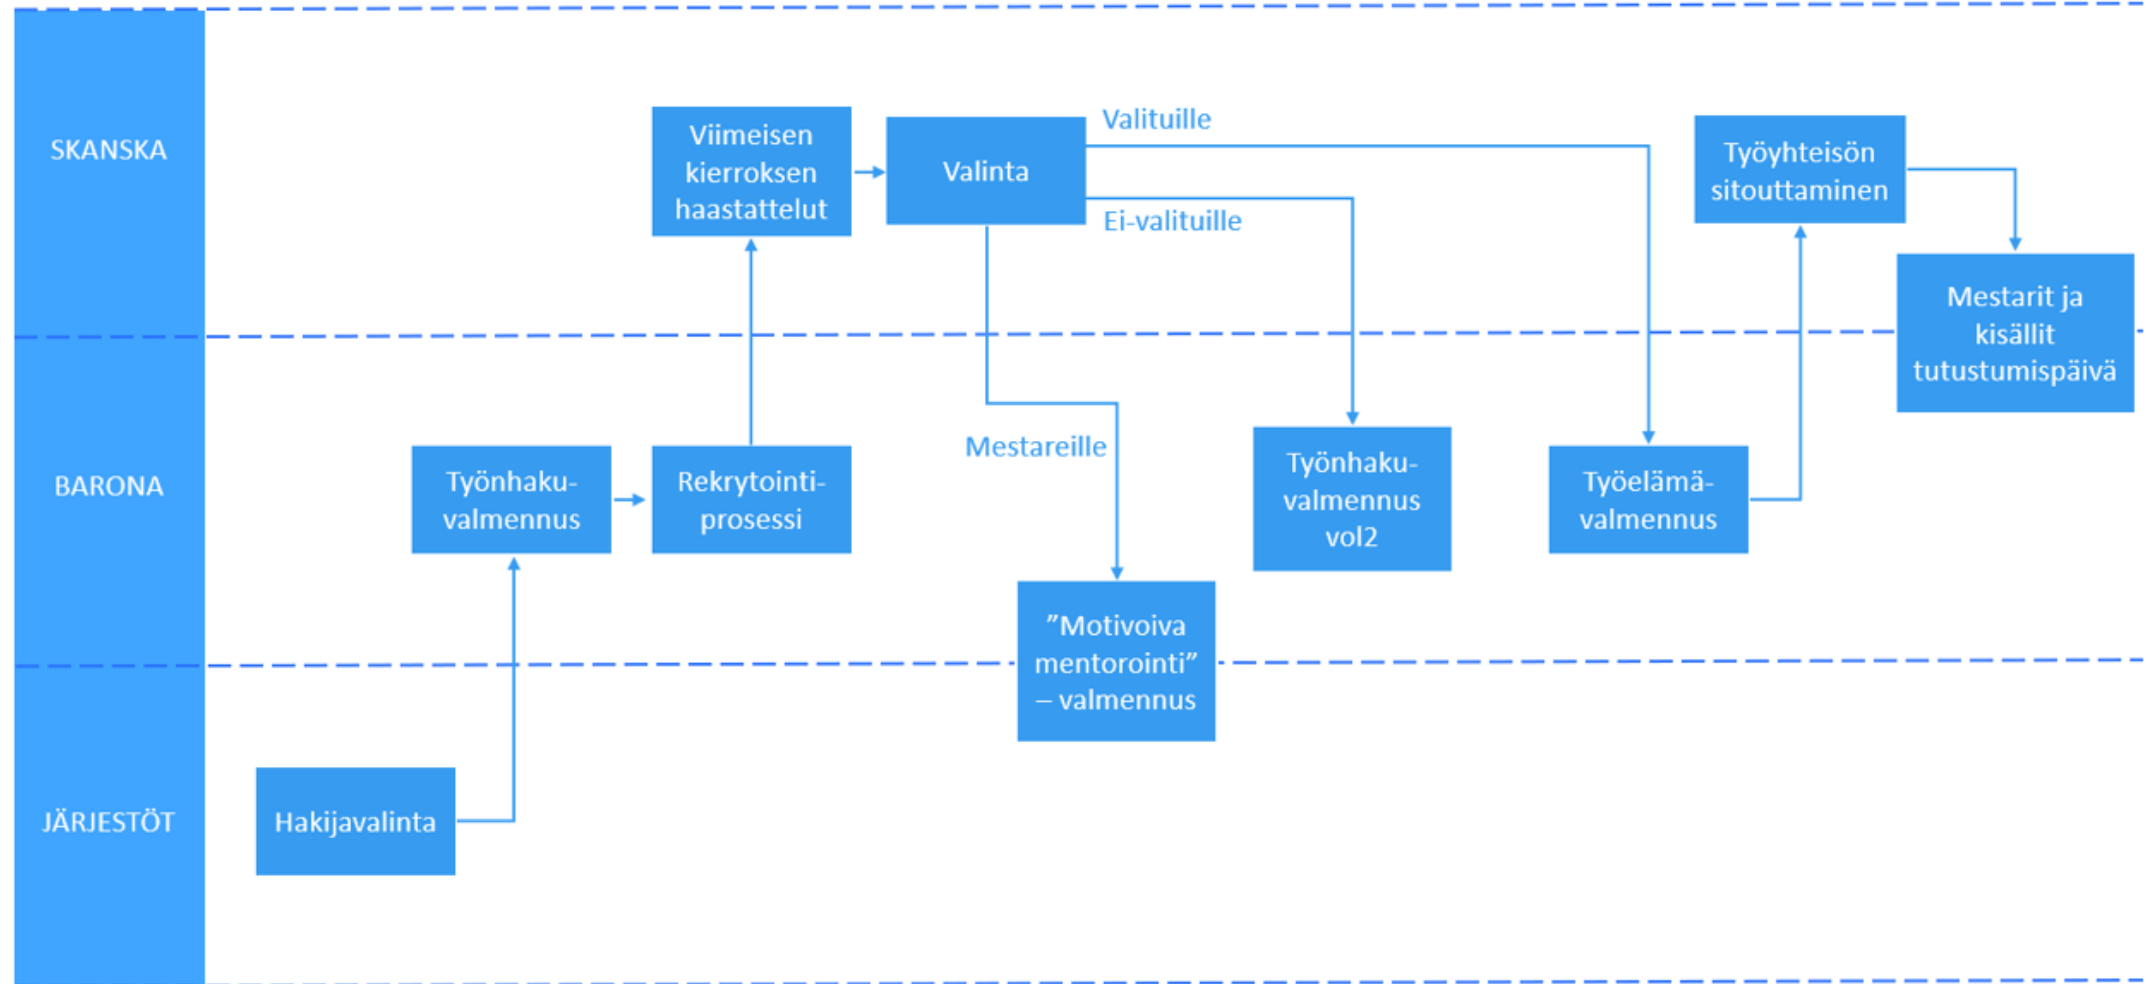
SKANSKA

Viimeisen kierroksen haastattelut

Valinta

Valituille

Ei-valituille

Työyhteisön sitouttaminen

Mestarit ja kisällit tutustumispäivä

BARONA

Työnhaku-valmennus

Rekrytointi-prosessi

Mestareille

Työnhaku-valmennus vol2

Työelämä-valmennus

”Motivoiva mentorointi” – valmennus

JÄRJESTÖT

Hakijavalinta